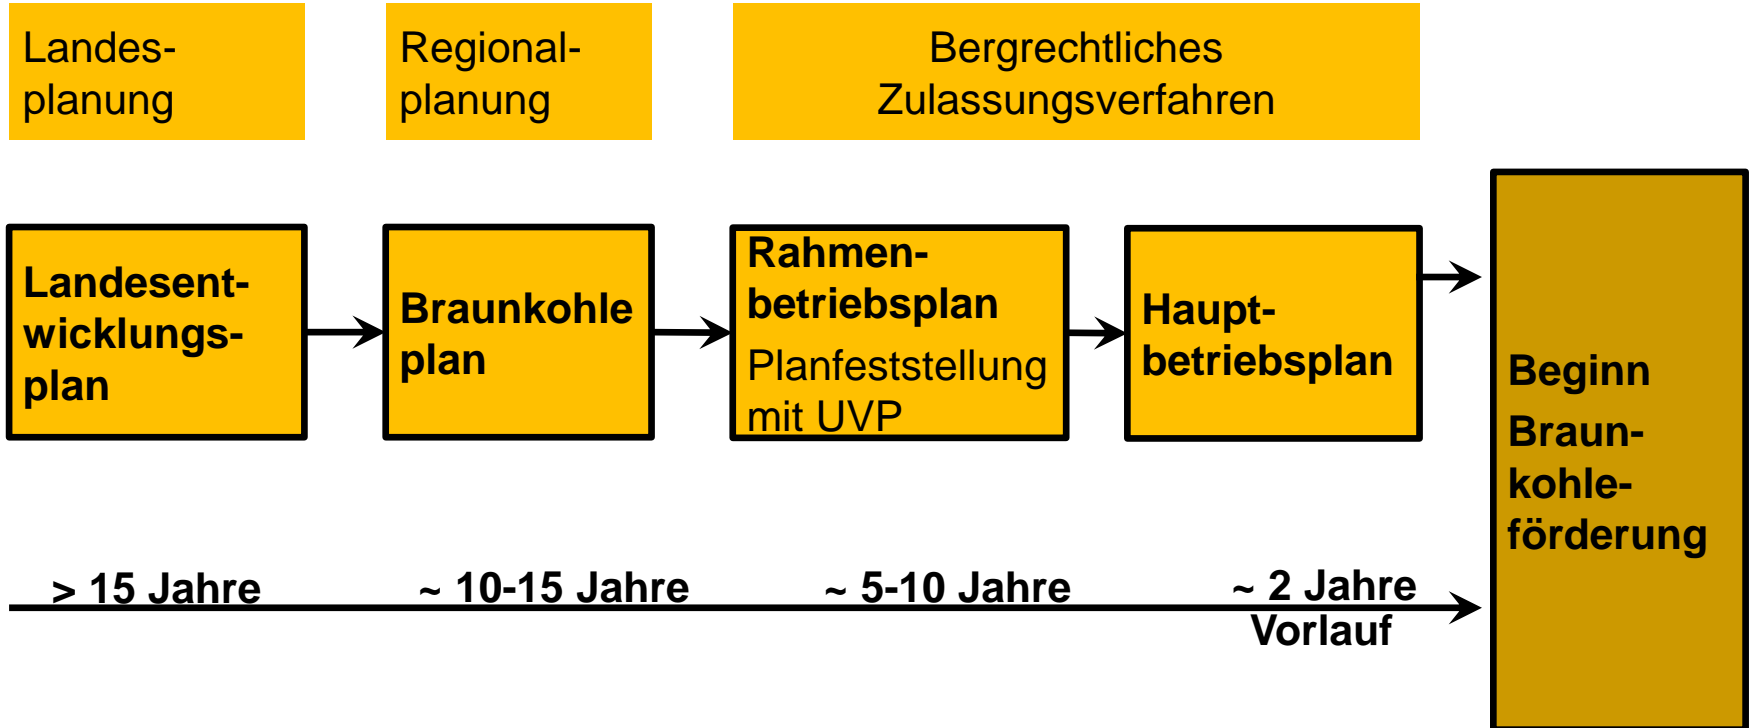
Landesplanung

Regionalplanung

Bergrechtliches Zulassungsverfahren

Landesentwicklungsplan

Braunkohle plan

Rahmenbetriebsplan
Planfeststellung mit UVP

Hauptbetriebsplan

Beginn
Braunkohleförderung

> 15 Jahre

~ 10-15 Jahre

~ 5-10 Jahre

~ 2 Jahre
Vorlauf